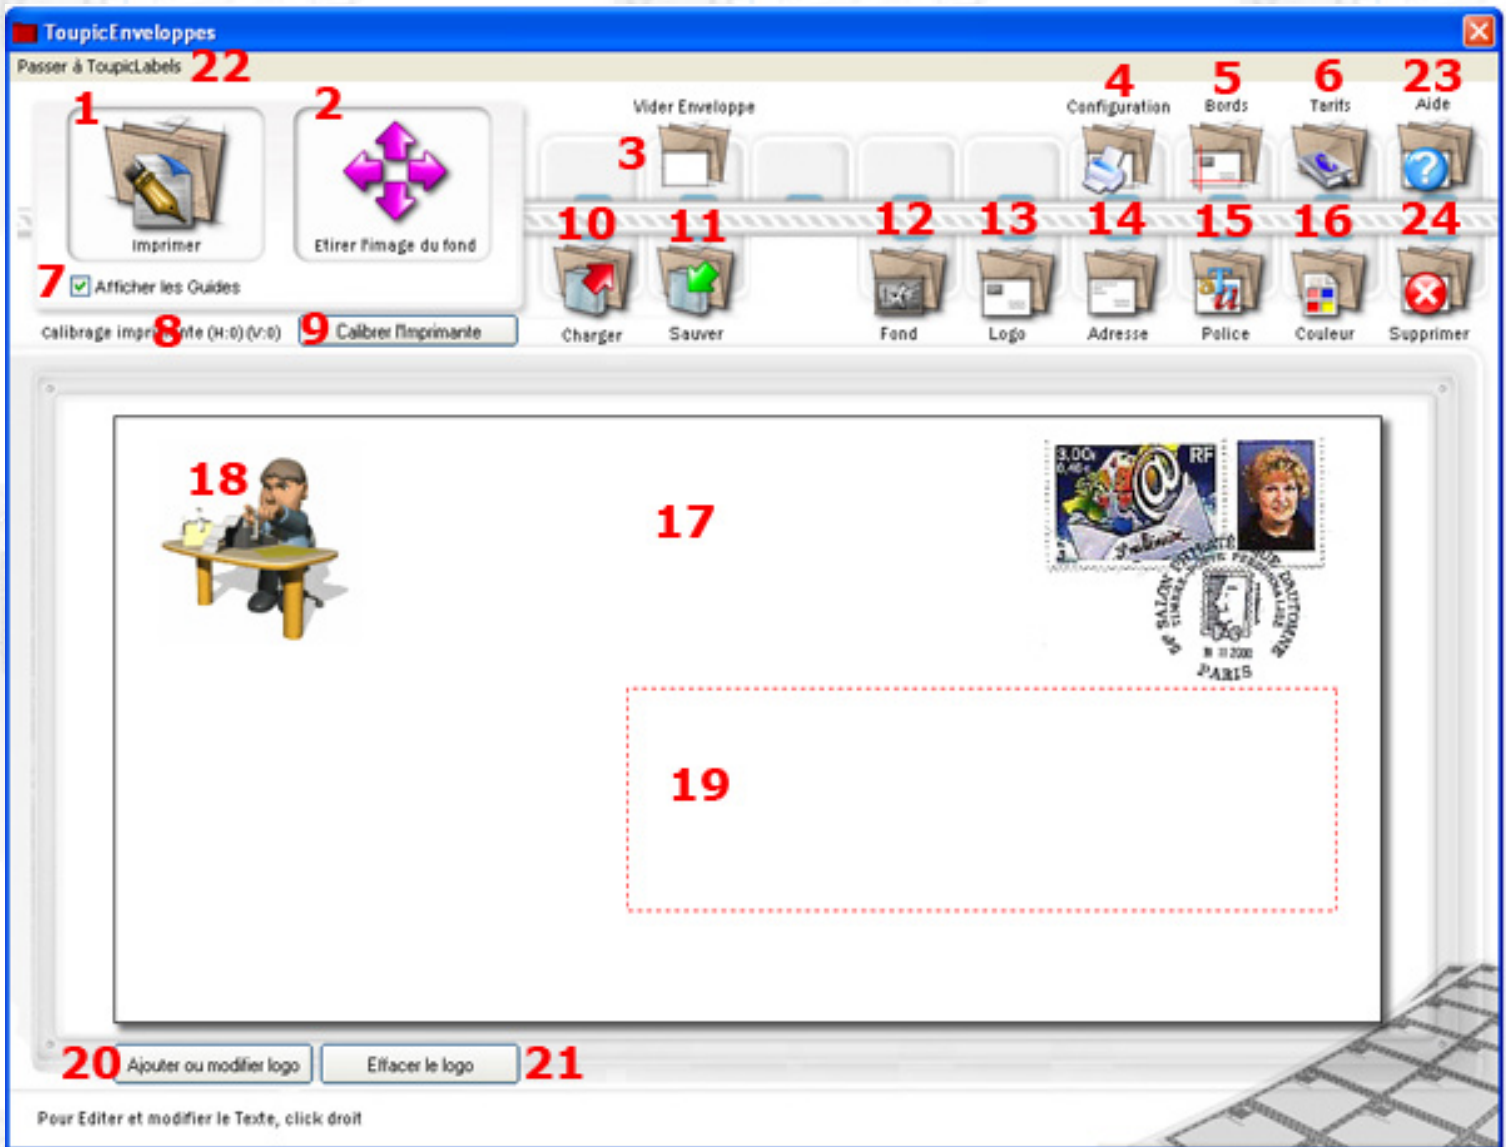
ToupicEnveloppes

Passer à ToupicLabels 22

1 Imprimer

2 Etirer l'image du fond

Vider Enveloppe 3

4 Configuration

5 Bords

6 Tarifs

23 Aide

7 Afficher les Guides

Calibrage impri 8 nte (H:0) (V:0) 9 Calibrer l'imprimante

10 Charger

11 Sauver

12 Fond

13 Logo

14 Adresse

15 Police

16 Couleur

24 Supprimer

18

17

3,00€ 0,46€ RF

SALON PHILATELIQUE D'AUTOMNE PARIS

19

20 Ajouter ou modifier logo

Effacer le logo 21

Pour Editer et modifier le Texte, click droit